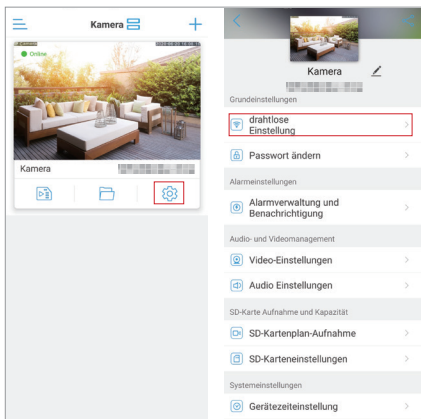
Kamera

Online

Kamera

Kamera

Grundeinstellungen

drahtlose Einstellung

Passwort ändern

Alarmeinstellungen

Alarmverwaltung und Benachrichtigung

Audio- und Videomanagement

Video-Einstellungen

Audio Einstellungen

SD-Karte Aufnahme und Kapazität

SD-Kartenplan-Aufnahme

SD-Karteneinstellungen

Systemeinstellungen

Gerätezeiteinstellung